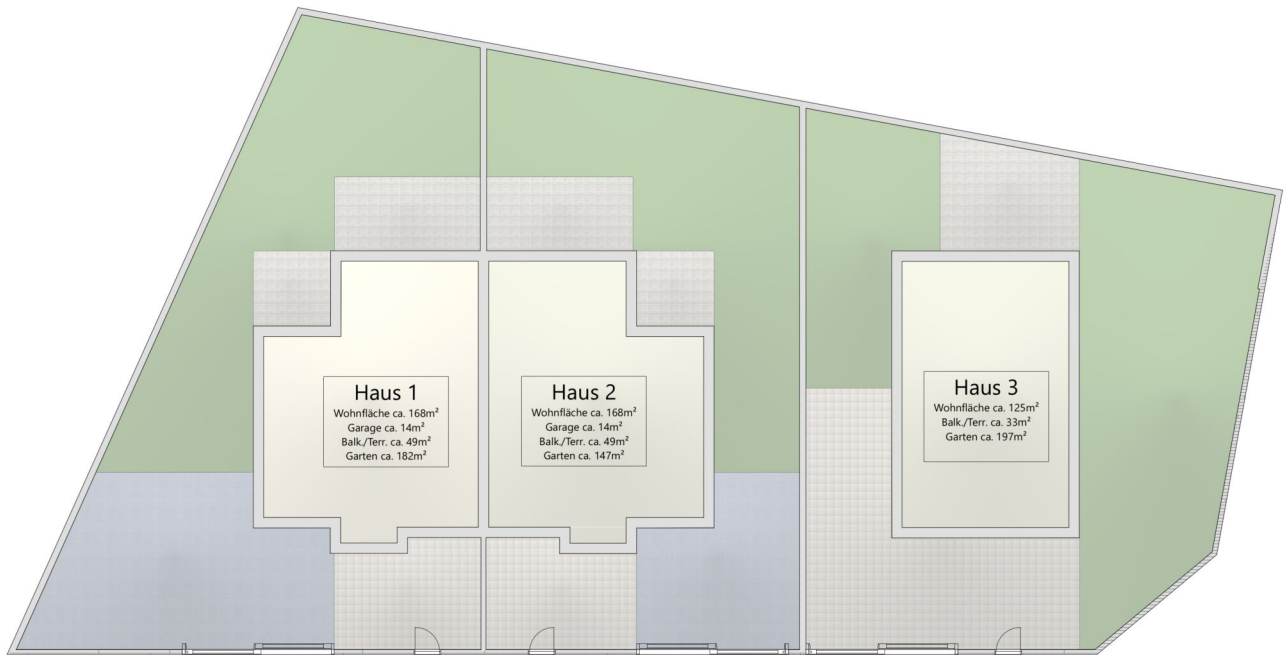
Haus 1
Wohnfläche ca. 168m²
Garage ca. 14m²
Balk./Terr. ca. 49m²
Garten ca. 182m²

Haus 2
Wohnfläche ca. 168m²
Garage ca. 14m²
Balk./Terr. ca. 49m²
Garten ca. 147m²

Haus 3
Wohnfläche ca. 125m²
Balk./Terr. ca. 33m²
Garten ca. 197m²